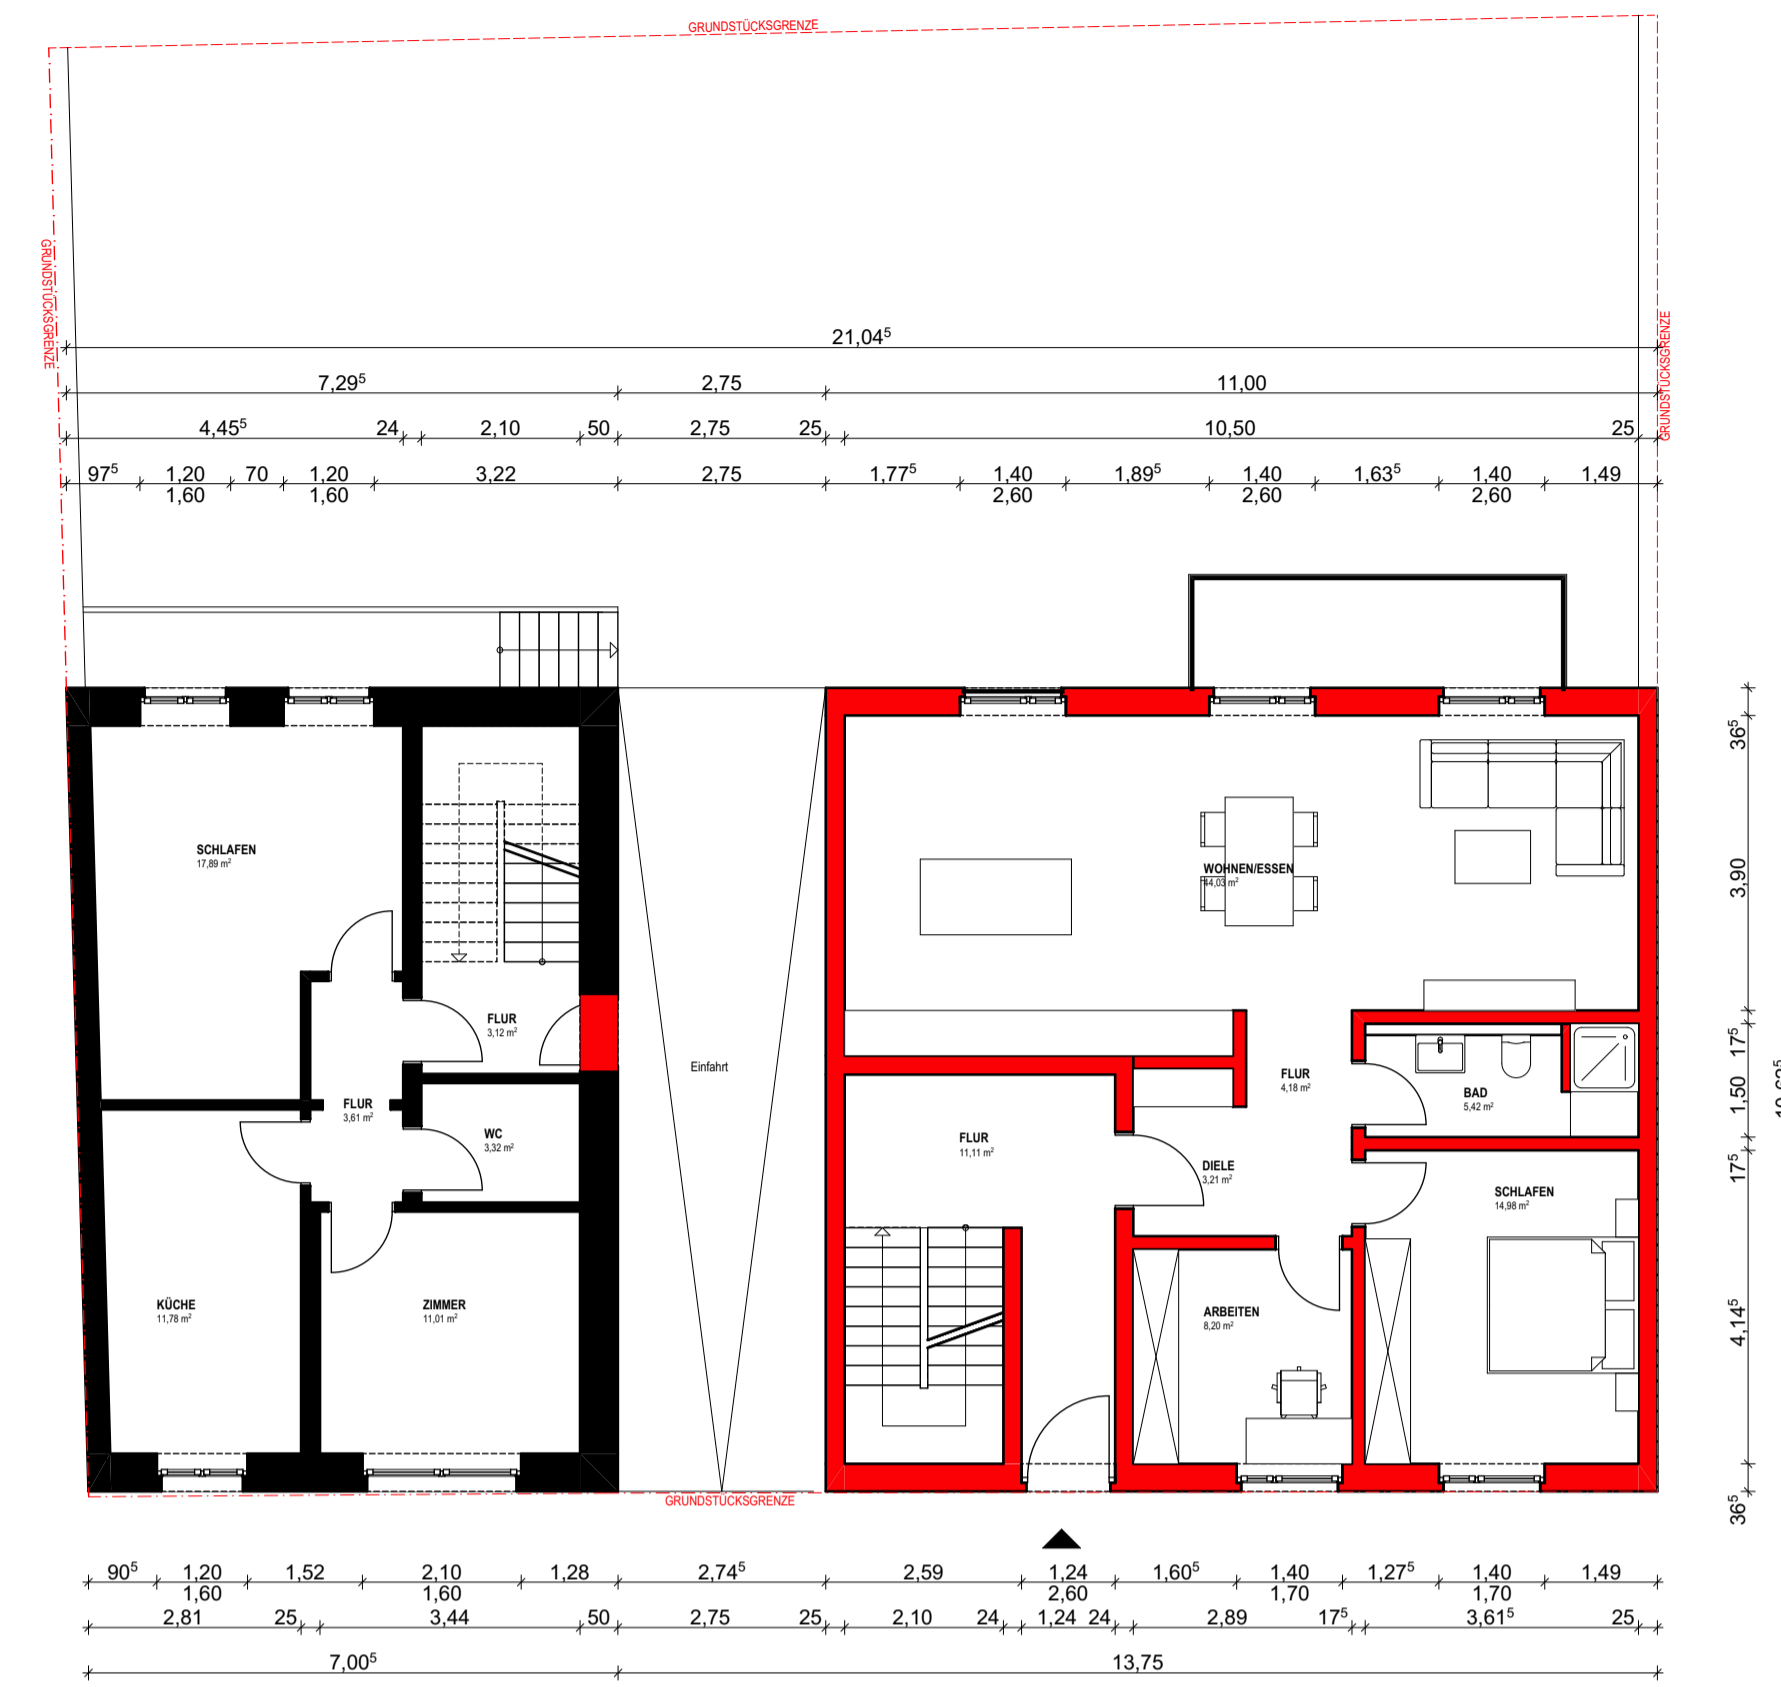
GRUNDSTÜCKSGRENZE

GRUNDSTÜCKSGRENZE

GRUNDSTÜCKSGRENZE

21,04$^5$

7,29$^5$ 2,75 11,00

4,45$^5$ 24 2,10 50 2,75 25 10,50 25

97$^5$ 1,20 1,60 70 1,20 1,60 3,22 2,75 1,77$^5$ 1,40 2,60 1,89$^5$ 1,40 2,60 1,63$^5$ 1,40 2,60 1,49

SCHLAFEN
17,89 m²

FLUR
3,12 m²

FLUR
3,61 m²

WC
3,32 m²

KÜCHE
11,78 m²

ZIMMER
11,01 m²

Einfahrt

WOHNEN/ESSEN
44,03 m²

FLUR
4,18 m²

BAD
5,42 m²

FLUR
11,11 m²

DIELE
3,21 m²

SCHLAFEN
14,98 m²

ARBEITEN
8,20 m²

36$^5$ 3,90 17$^5$ 1,50 17$^5$ 4,14$^5$ 36$^5$

GRUNDSTÜCKSGRENZE

90$^5$ 1,20 1,60 1,52 2,10 1,60 1,28 2,74$^5$ 2,59 1,24 2,60 1,60$^5$ 1,40 1,70 1,27$^5$ 1,40 1,70 1,49

2,81 25 3,44 50 2,75 25 2,10 24 1,24 24 2,89 17$^5$ 3,61$^5$ 25

7,00$^5$ 13,75